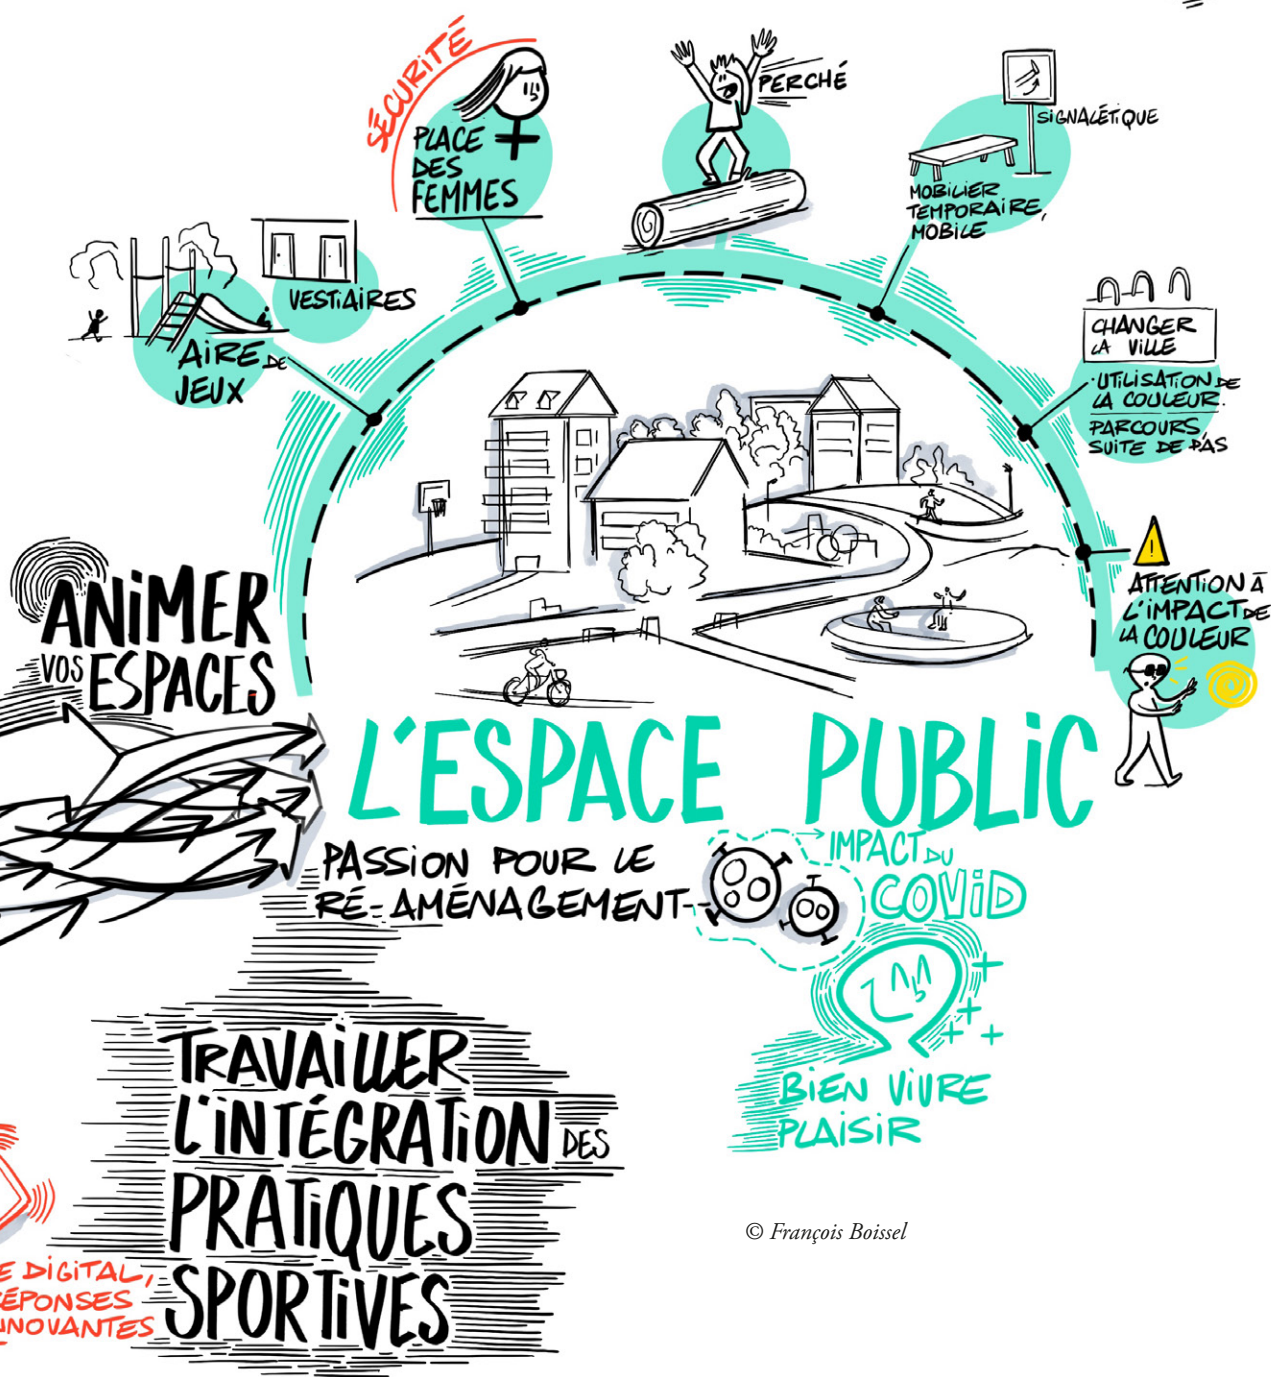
SÉCURITÉ

PLACE DES FEMMES

PERCHÉ

SIGNALÉTIQUE

MOBILIER TEMPORAIRE, MOBILE

VESTIAIRES

AIRE DE JEUX

CHANGER LA VILLE

UTILISATION DE LA COULEUR.
PARCOURS SUITE DE PAS

ATTENTION À L'IMPACT DE LA COULEUR

ANIMER VOS ESPACES

L'ESPACE PUBLIC

PASSION POUR LE RÉ-AMÉNAGEMENT

IMPACT DU COVID

BIEN VIVRE
PLAISIR

TRAVAILLER L'INTÉGRATION DES PRATIQUES SPORTIVES

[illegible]E DIGITAL, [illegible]ÉPONSES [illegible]NOVANTES

© François Boissel